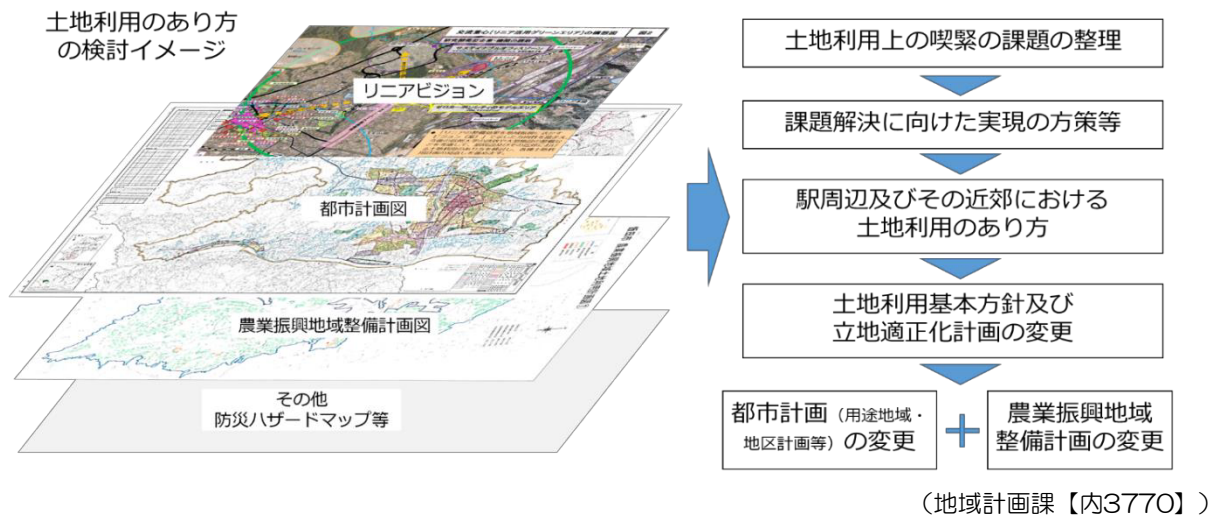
土地利用のあり方の検討イメージ

リニアビジョン

都市計画図

農業振興地域整備計画図

その他
防災ハザードマップ等

土地利用上の喫緊の課題の整理

課題解決に向けた実現の方策等

駅周辺及びその近郊における土地利用のあり方

土地利用基本方針及び立地適正化計画の変更

都市計画（用途地域・地区計画等）の変更

＋

農業振興地域整備計画の変更

（地域計画課【内3770】）